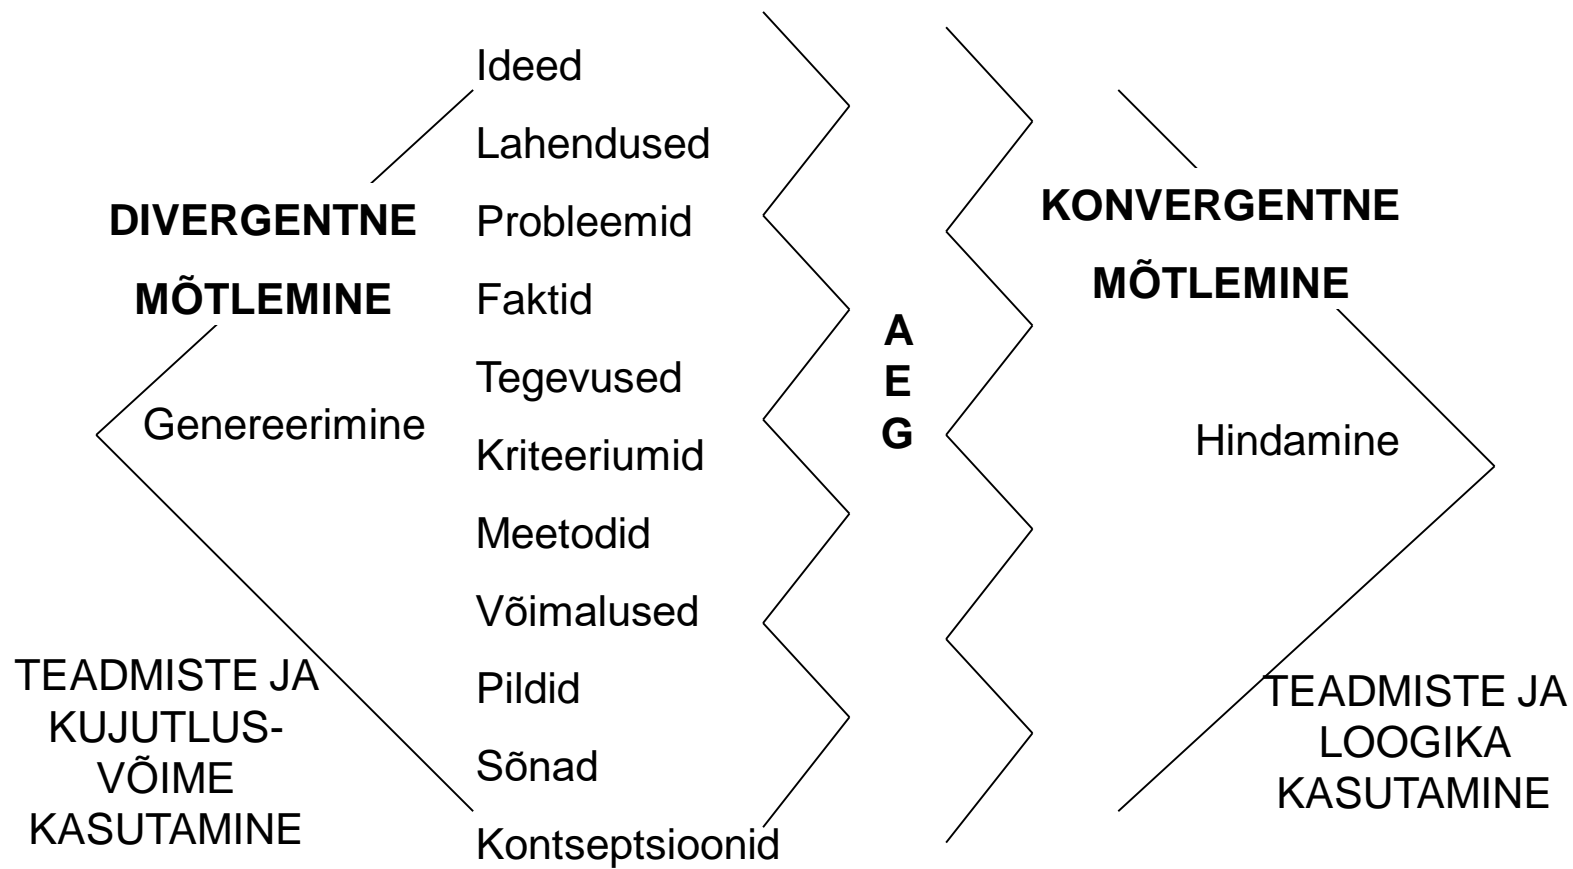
DIVERGENTNE MÕTLEMINE

Genereerimine

TEADMISTE JA KUJUTLUSVÕIME KASUTAMINE

Ideed
Lahendused
Probleemid
Faktid
Tegevused
Kriteeriumid
Meetodid
Võimalused
Pildid
Sõnad
Kontseptsioonid

A
E
G

KONVERGENTNE MÕTLEMINE

Hindamine

TEADMISTE JA LOOGIKA KASUTAMINE